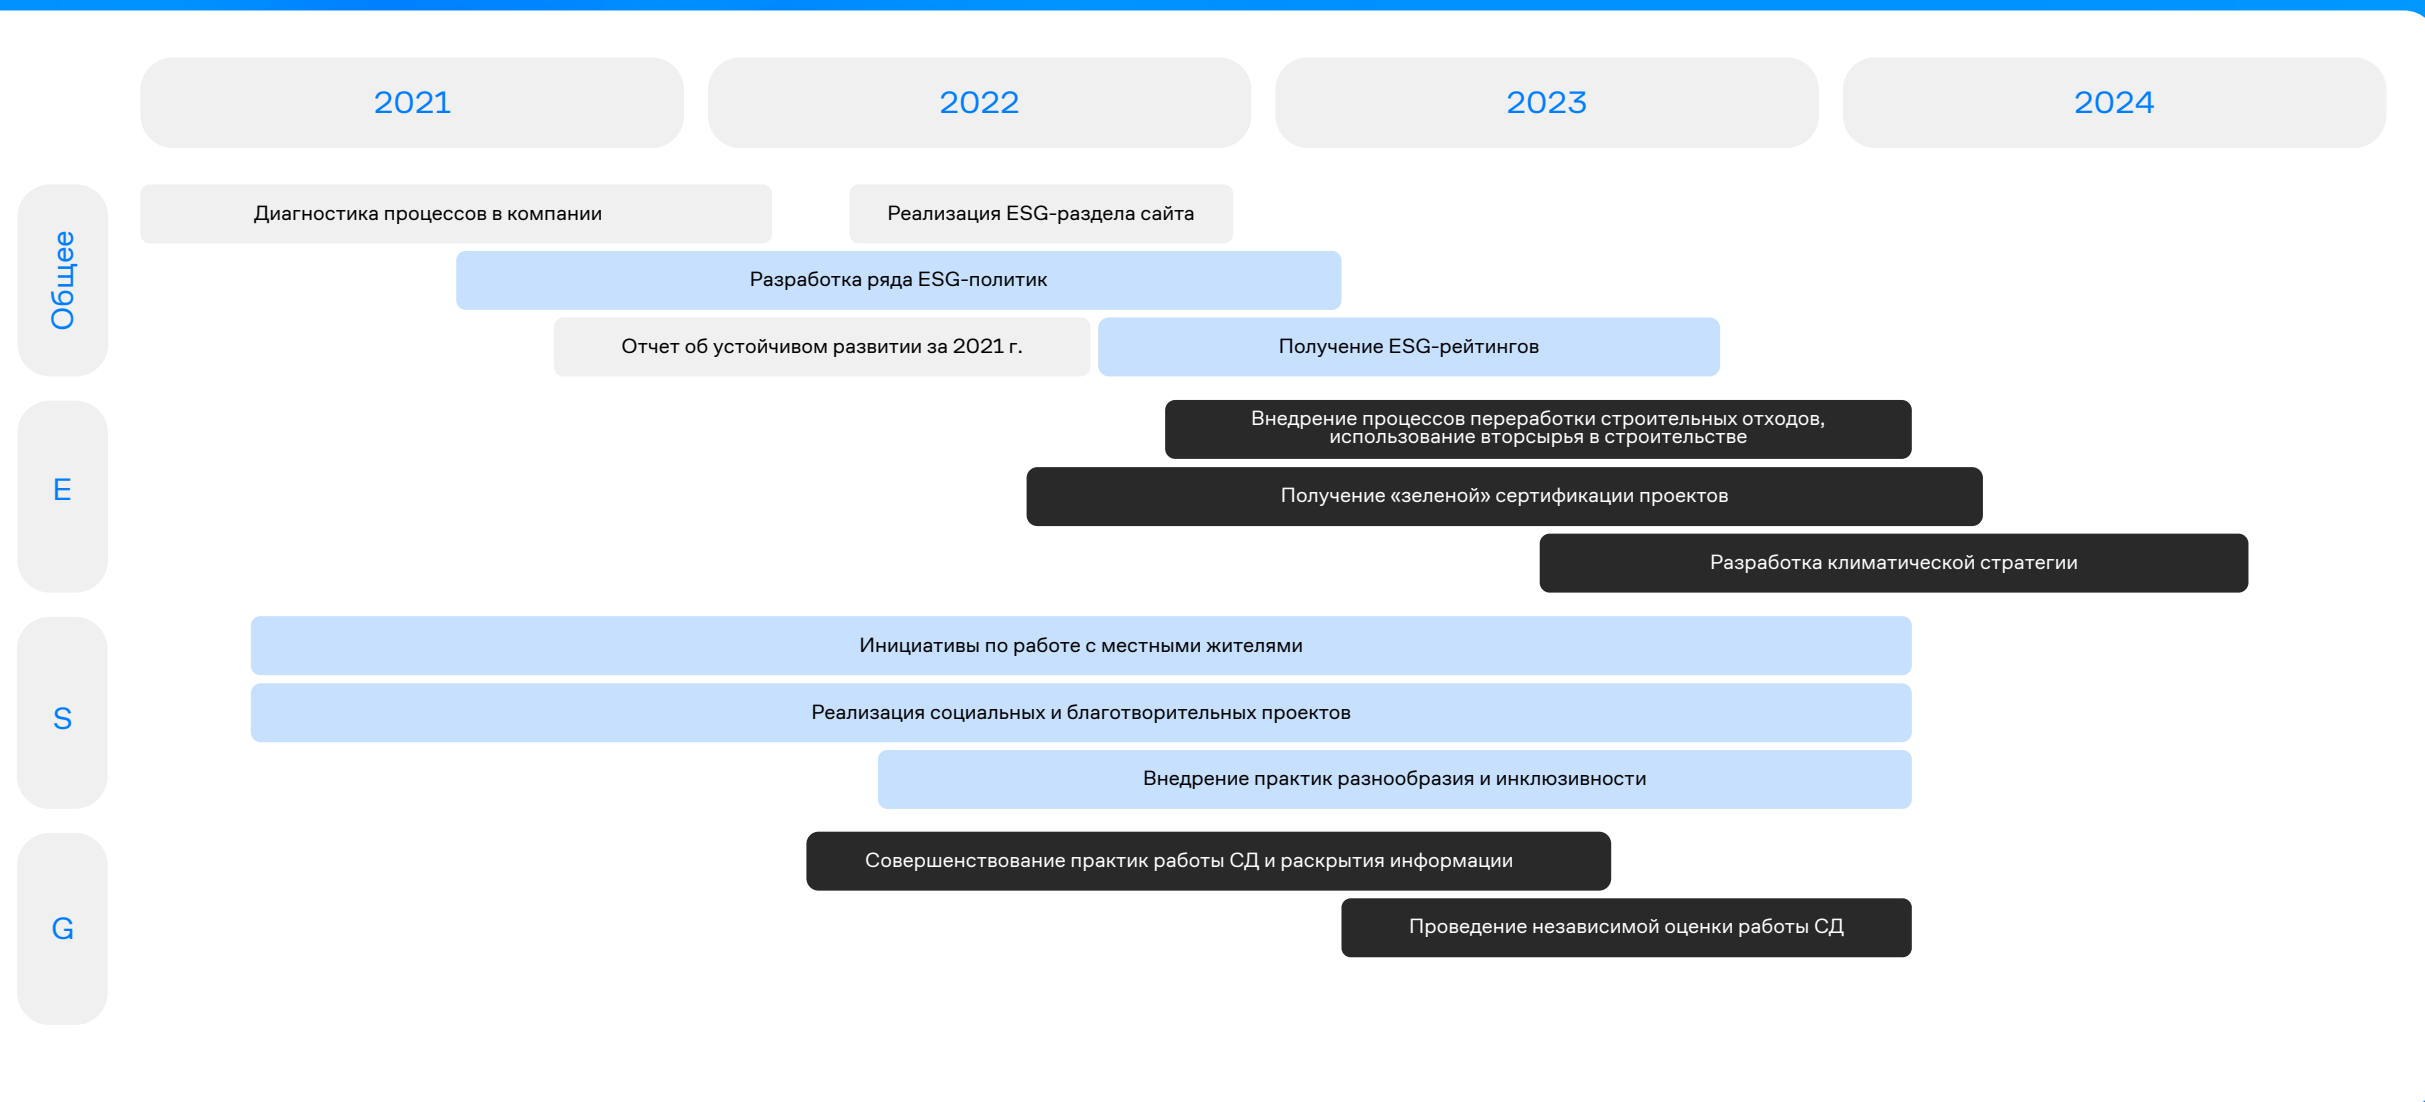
2021
2022
2023
2024

Общее
Диагностика процессов в компании
Реализация ESG-раздела сайта
Разработка ряда ESG-политик
Отчет об устойчивом развитии за 2021 г.
Получение ESG-рейтингов

E
Внедрение процессов переработки строительных отходов, использование вторсырья в строительстве
Получение «зеленой» сертификации проектов
Разработка климатической стратегии

S
Инициативы по работе с местными жителями
Реализация социальных и благотворительных проектов
Внедрение практик разнообразия и инклюзивности

G
Совершенствование практик работы СД и раскрытия информации
Проведение независимой оценки работы СД